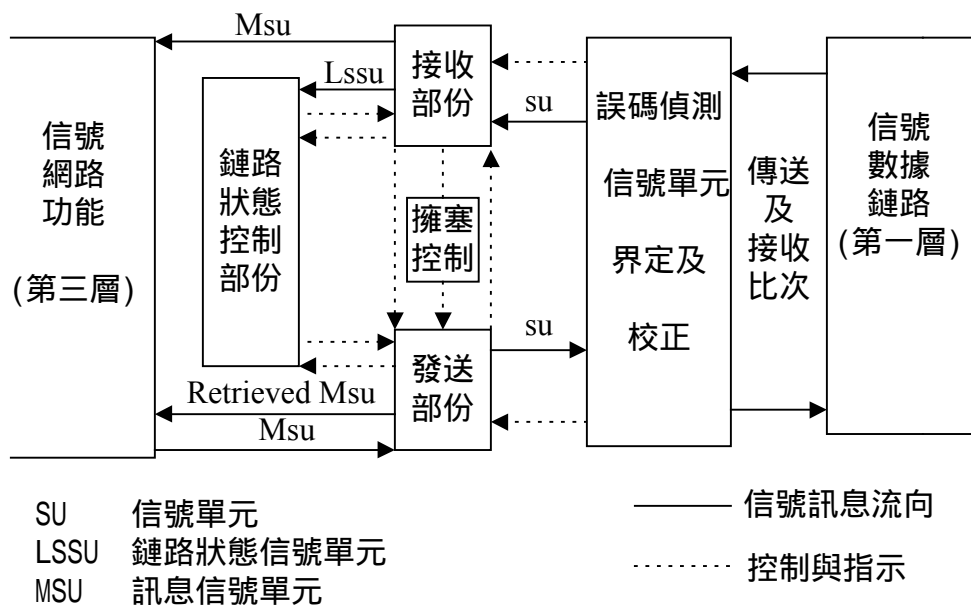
Msu

Lssu

接收部份

su

誤碼偵測

信號單元

界定及

校正

信號網路功能

(第三層)

鏈路狀態控制部份

擁塞控制

su

發送部份

Retrieved Msu

Msu

傳送及接收比次

信號數據鏈路

(第一層)

SU 信號單元

LSSU 鏈路狀態信號單元

MSU 訊息信號單元

信號訊息流向

控制與指示